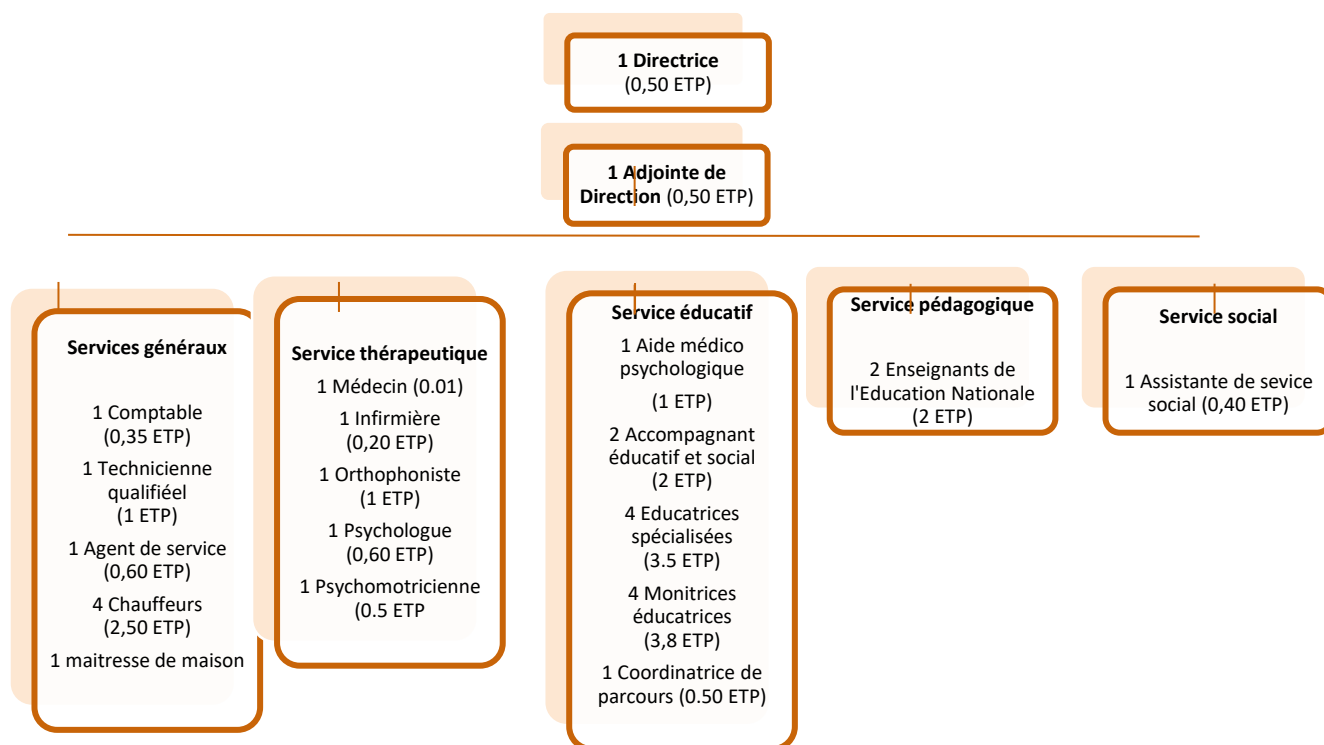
1 Directrice
(0,50 ETP)

1 Adjointe de Direction (0,50 ETP)

Services généraux

1 Comptable
(0,35 ETP)
1 Technicienne qualifiéel
(1 ETP)
1 Agent de service
(0,60 ETP)
4 Chauffeurs
(2,50 ETP)
1 maitresse de maison

Service thérapeutique
1 Médecin (0.01)
1 Infirmière
(0,20 ETP)
1 Orthophoniste
(1 ETP)
1 Psychologue
(0,60 ETP)
1 Psychomotricienne
(0.5 ETP

Service éducatif
1 Aide médico psychologique
(1 ETP)
2 Accompagnant éducatif et social
(2 ETP)
4 Educatrices spécialisées
(3.5 ETP)
4 Monitrices éducatrices
(3,8 ETP)
1 Coordinatrice de parcours (0.50 ETP)

Service pédagogique

2 Enseignants de l'Education Nationale
(2 ETP)

Service social

1 Assistante de sevice social (0,40 ETP)